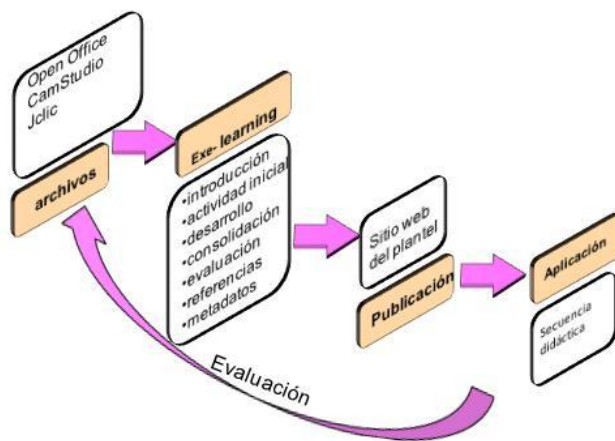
Open Office
CamStudio
Jclic

archivos

Exe- learning

•introducción
•actividad inicial
•desarrollo
•consolidación
•evaluación
•referencias
•metadatos

Sitio web del plantel

Publicación

Aplicación

Secuencia didáctica

Evaluación